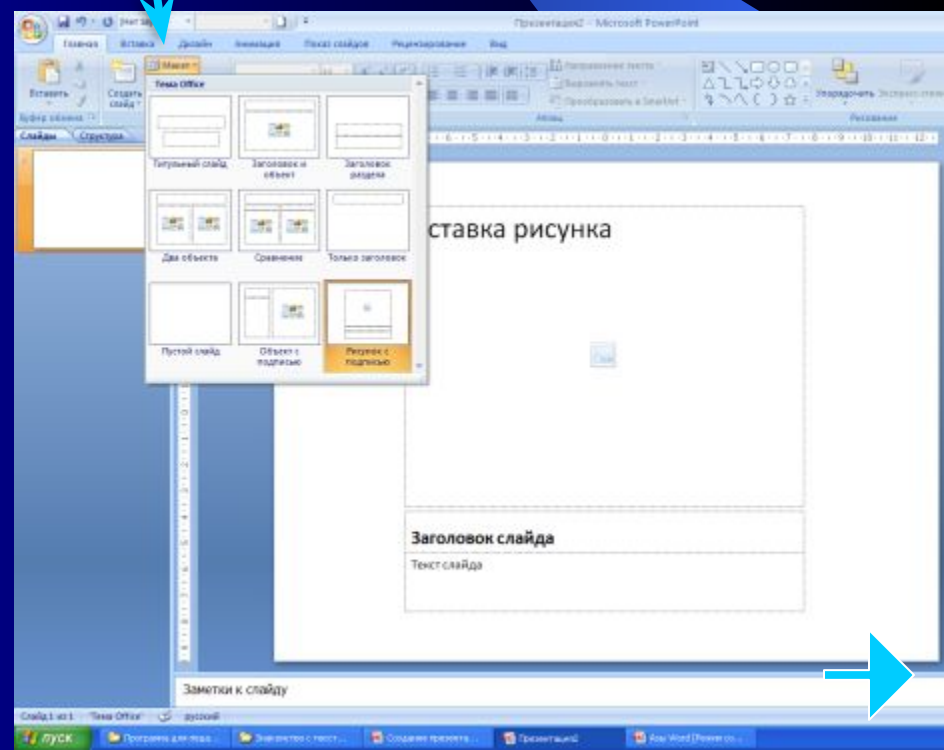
Презентация2 - Microsoft PowerPoint

Главная Вставка Дизайн Анимация Показ слайдов Рецензирование Вид

Вставить Создать слайд Макет

Буфер обмена Слайды Структура

Тема Office

Титульный слайд
Заголовок и объект
Заголовок раздела
Два объекта
Сравнение
Только заголовок
Пустой слайд
Объект с подписью
Рисунок с подписью

Направление текста
Выровнять текст
Преобразовать в SmartArt
Абзац
Упорядочить Экспресс-стили
Рисование

ставка рисунка

Заголовок слайда

Текст слайда

Заметки к слайду

Слайд 1 из 1 "Тема Office" русский

пуск Программы для подд... Знакомство с текст... Создание презента... Презентация2 Rus Word [Режим со...